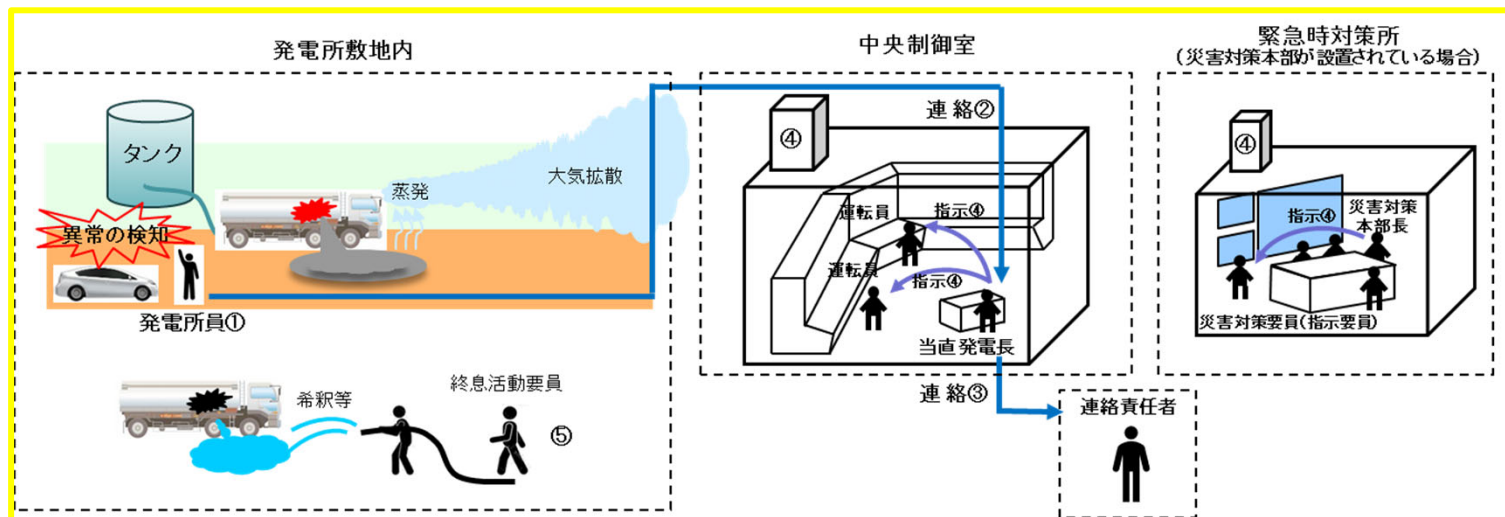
発電所敷地内

タンク

異常の検知

蒸発

大気拡散

発電所員①

希釈等

終息活動要員

⑤

中央制御室

④

連絡②

運転員

指示④

運転員

指示④

当直発電長

連絡③

連絡責任者

緊急時対策所
（災害対策本部が設置されている場合）

④

指示④

災害対策本部長

災害対策要員(指示要員)